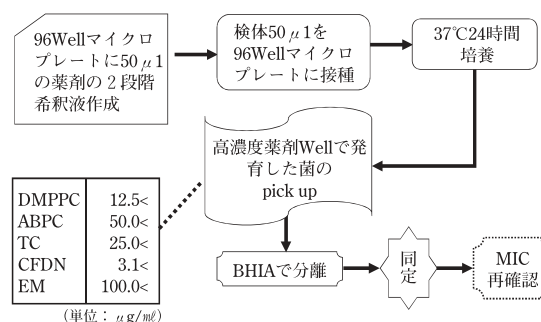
96Wellマイクロプレートに50 $\mu$ 1の薬剤の２段階希釈液作成

検体50 $\mu$ 1を96Wellマイクロプレートに接種

37℃24時間培養

高濃度薬剤Wellで発育した菌のpick up

| | |
|---|---|
| DMPPC | 12.5< |
| ABPC | 50.0< |
| TC | 25.0< |
| CFDN | 3.1< |
| EM | 100.0< |

（単位：$\mu$ g/mℓ）

BHIAで分離

同定

MIC再確認